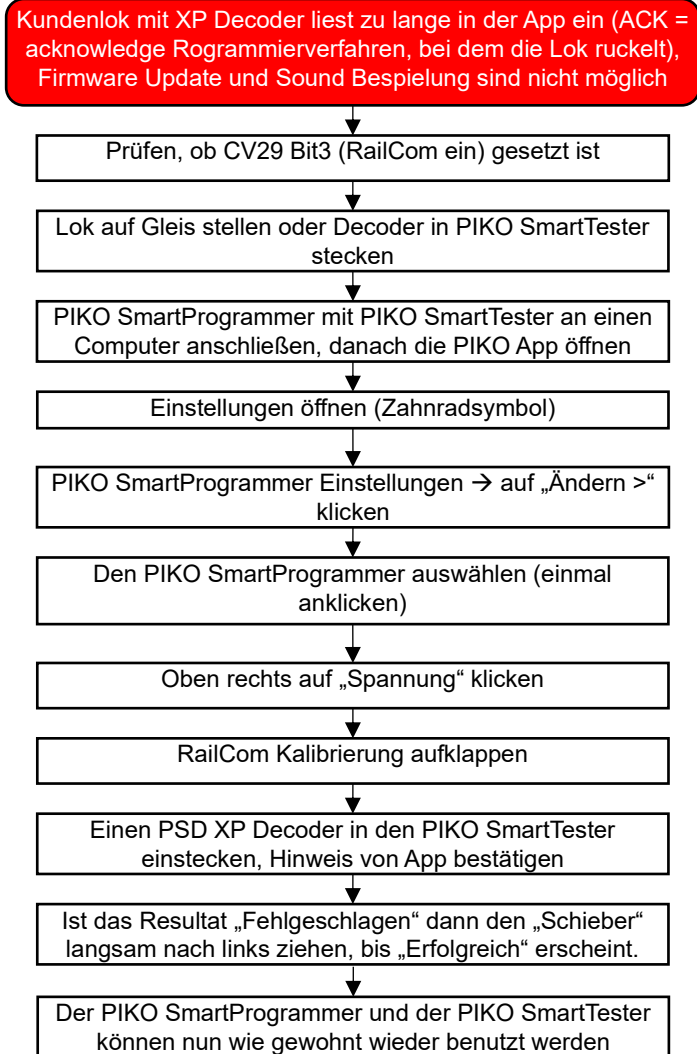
Kundenlok mit XP Decoder liest zu lange in der App ein (ACK = acknowledge Rogrammierverfahren, bei dem die Lok ruckelt), Firmware Update und Sound Bespielung sind nicht möglich

Prüfen, ob CV29 Bit3 (RailCom ein) gesetzt ist

Lok auf Gleis stellen oder Decoder in PIKO SmartTester stecken

PIKO SmartProgrammer mit PIKO SmartTester an einen Computer anschließen, danach die PIKO App öffnen

Einstellungen öffnen (Zahnradsymbol)

PIKO SmartProgrammer Einstellungen → auf „Ändern >" klicken

Den PIKO SmartProgrammer auswählen (einmal anklicken)

Oben rechts auf „Spannung" klicken

RailCom Kalibrierung aufklappen

Einen PSD XP Decoder in den PIKO SmartTester einstecken, Hinweis von App bestätigen

Ist das Resultat „Fehlgeschlagen" dann den „Schieber" langsam nach links ziehen, bis „Erfolgreich" erscheint.

Der PIKO SmartProgrammer und der PIKO SmartTester können nun wie gewohnt wieder benutzt werden